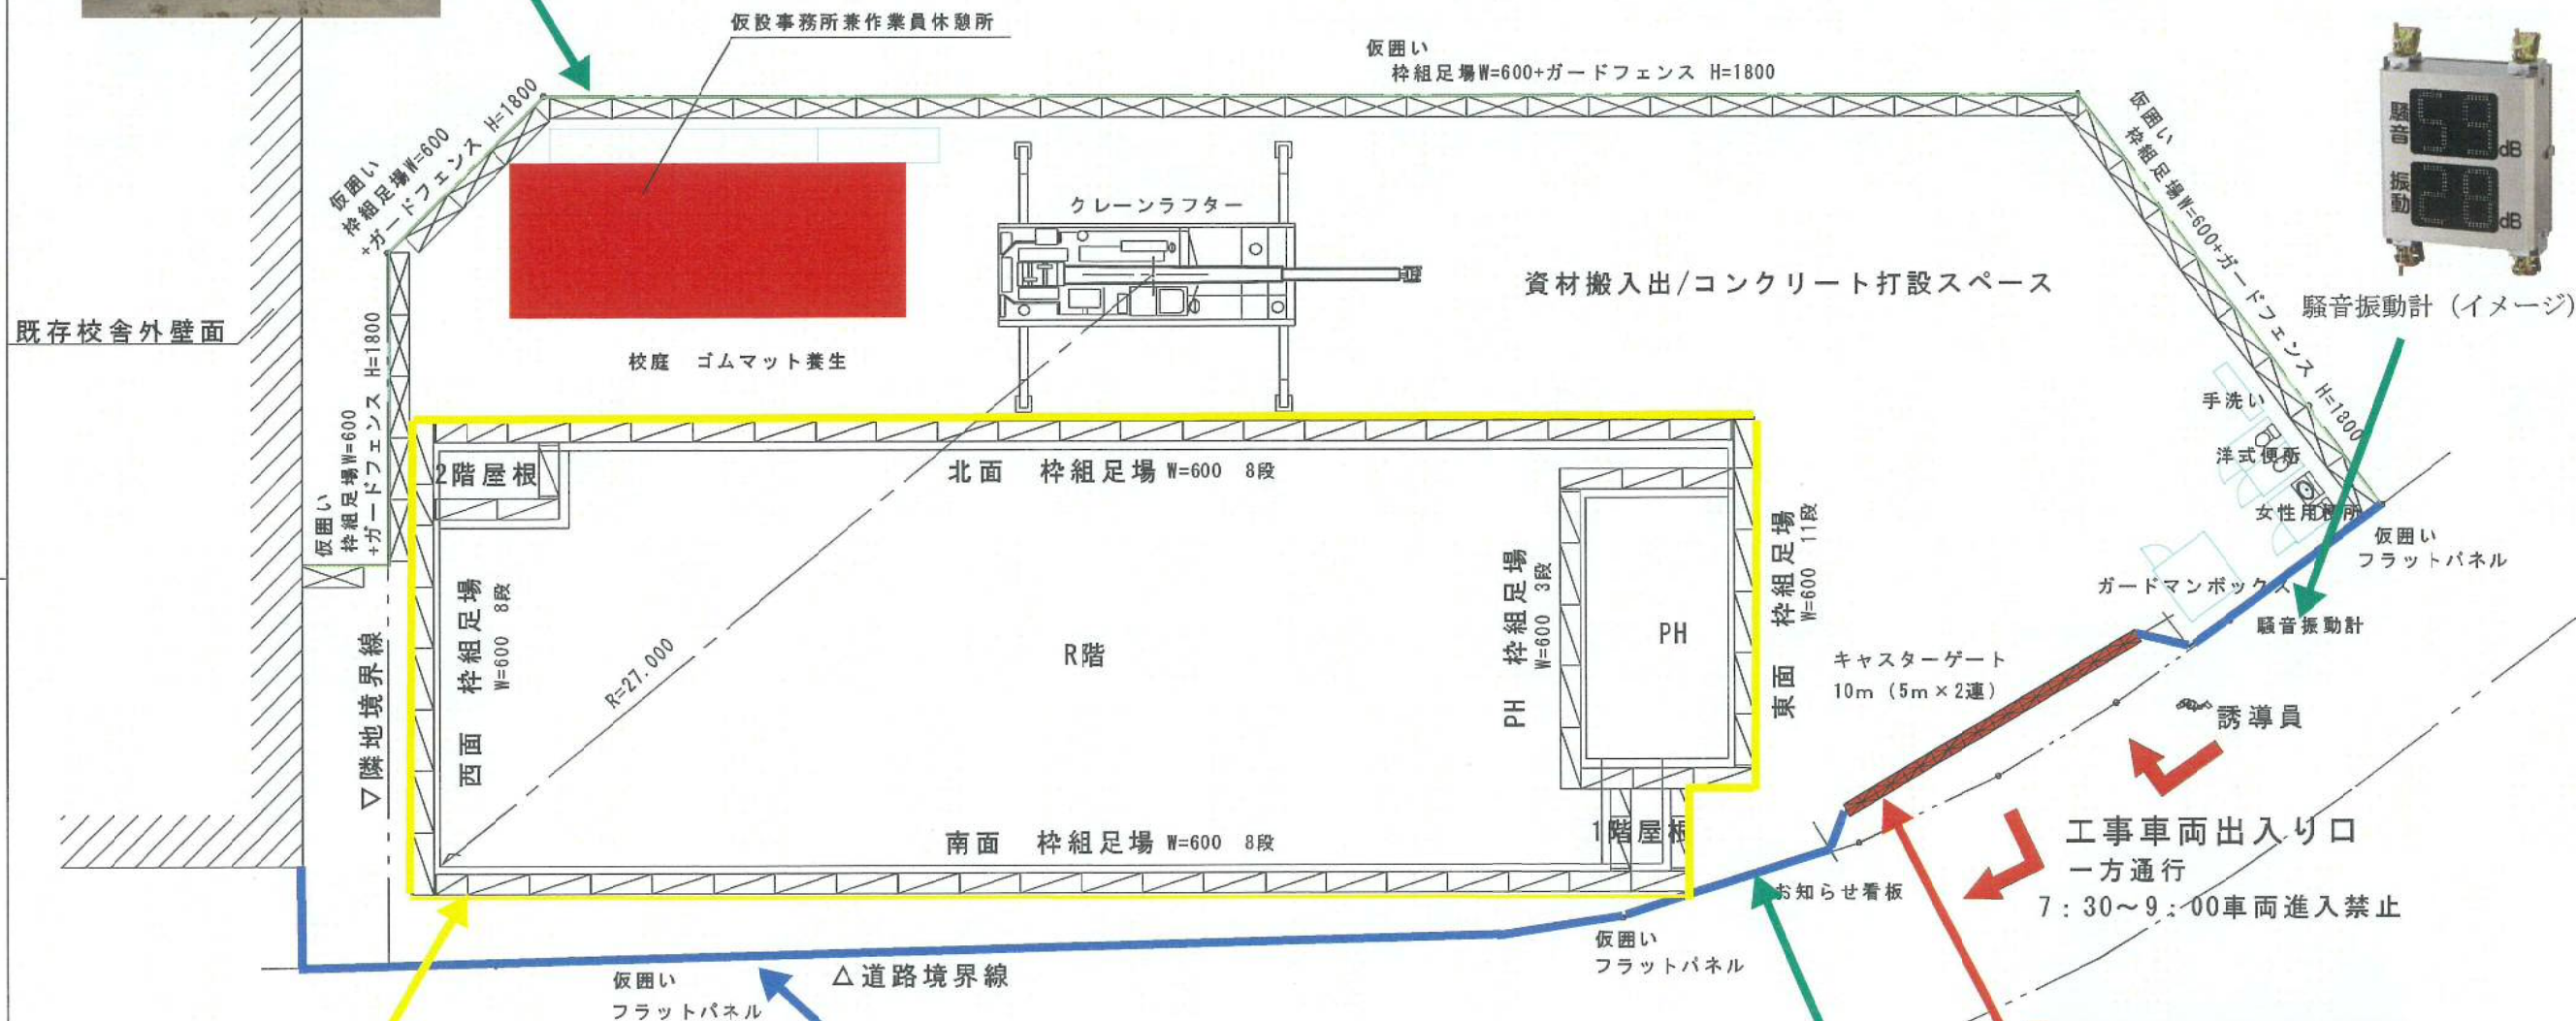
仮設事務所兼作業員休憩所

仮囲い
枠組足場W=600+ガードフェンス H=1800

仮囲い
枠組足場W=600
+ガードフェンス H=1800

仮囲い
枠組足場W=600+ガードフェンス H=1800

騒音 59 dB
振動 28 dB

騒音振動計（イメージ）

クレーンラフター

資材搬入出/コンクリート打設スペース

既存校舎外壁面

校庭 ゴムマット養生

仮囲い
枠組足場W=600
+ガードフェンス H=1800

手洗い
洋式便所
女性用便所

仮囲い
フラットパネル

2階屋根

北面 枠組足場 W=600 8段

西面 枠組足場 W=600 8段

R階

R=27.000

PH 枠組足場 W=600 3段

PH

東面 枠組足場 W=600 11段

ガードマンボックス

騒音振動計

キャスターゲート
10m（5m×2連）

誘導員

▽隣地境界線

1階屋根

南面 枠組足場 W=600 8段

お知らせ看板

工事車両出入り口
一方通行
7：30～9：00車両進入禁止

仮囲い
フラットパネル

△道路境界線

仮囲い
フラットパネル